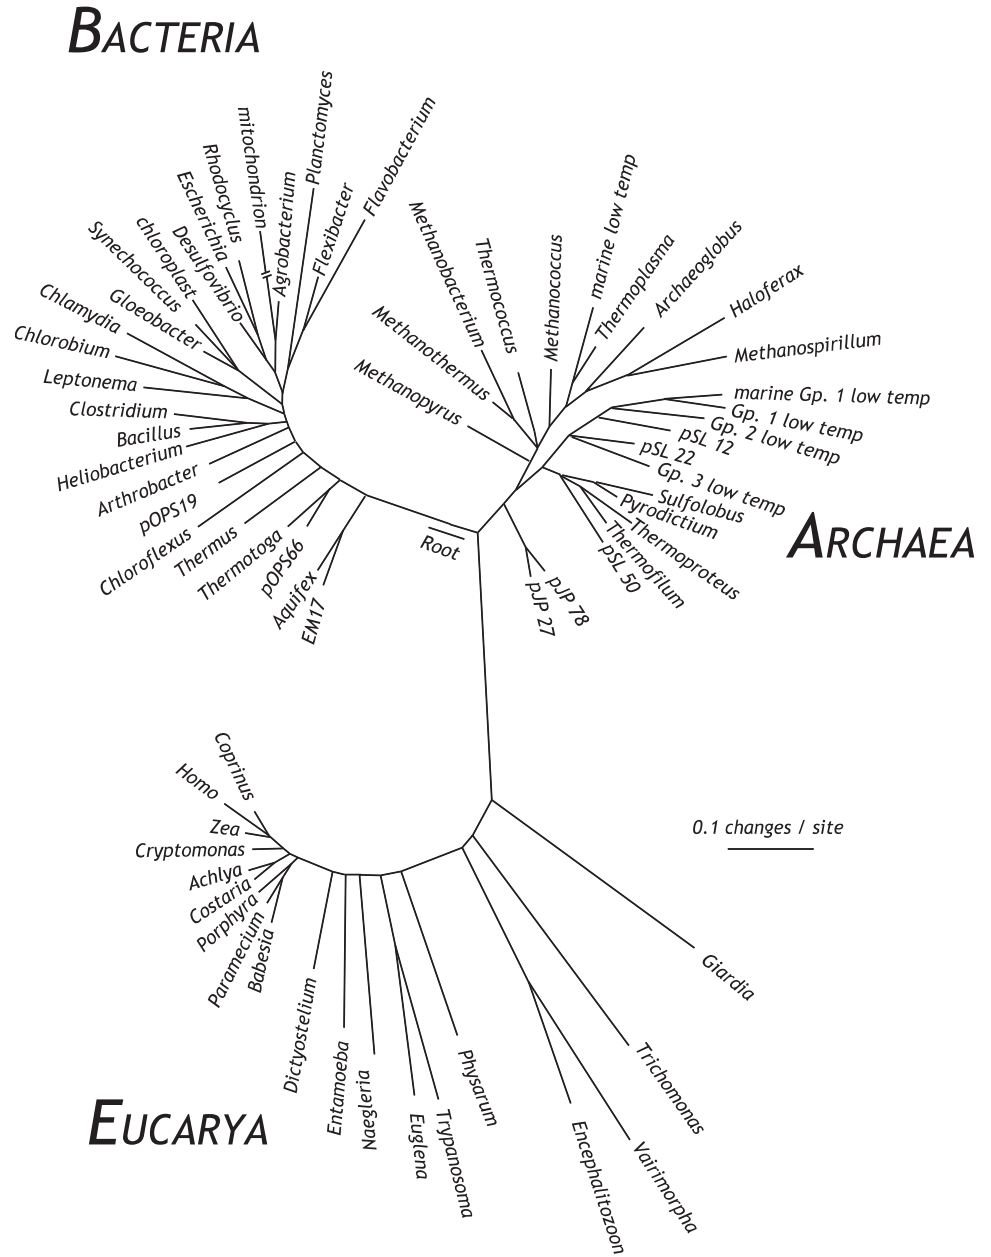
BACTERIA

Planctomyces
mitochondrion
Flavobacterium
Rhodocyclus
Agrobacterium
Escherichia
Flexibacter
Desulfovibrio
chloroplast
Synechococcus
Gloeobacter
Chlamydia
Chlorobium
Leptonema
Clostridium
Bacillus
Heliobacterium
Arthrobacter
pOPS19
Chloroflexus
Thermus
Thermotoga
pOPS66
Aquifex
EM17

Methanobacterium
Thermococcus
Methanococcus
marine low temp
Thermoplasma
Archaeoglobus
Haloferax
Methanospirillum
Methanothermus
Methanopyrus
marine Gp. 1 low temp
Gp. 1 low temp
Gp. 2 low temp
pSL 12
pSL 22
Gp. 3 low temp
Sulfolobus
Pyrodictium
Thermoproteus
Thermofilum
pSL 50
pJP 78
pJP 27
Root

ARCHAEA

Coprinus
Homo
Zea
Cryptomonas
Achlya
Costaria
Porphyra
Paramecium
Babesia
Dictyostelium
Entamoeba
Naegleria
Euglena
Trypanosoma
Physarum
Encephalitozoon
Vairimorpha
Trichomonas
Giardia

0.1 changes / site

EUCARYA